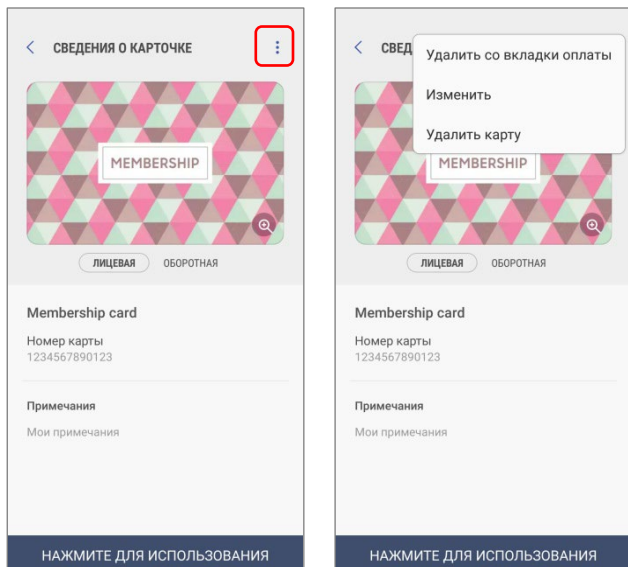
СВЕДЕНИЯ О КАРТОЧКЕ

MEMBERSHIP

ЛИЦЕВАЯ ОБОРОТНАЯ

Membership card

Номер карты
1234567890123

Примечания

Мои примечания

НАЖМИТЕ ДЛЯ ИСПОЛЬЗОВАНИЯ

СВЕД

Удалить со вкладки оплаты

Изменить

Удалить карту

MEMBERSHIP

ЛИЦЕВАЯ ОБОРОТНАЯ

Membership card

Номер карты
1234567890123

Примечания

Мои примечания

НАЖМИТЕ ДЛЯ ИСПОЛЬЗОВАНИЯ